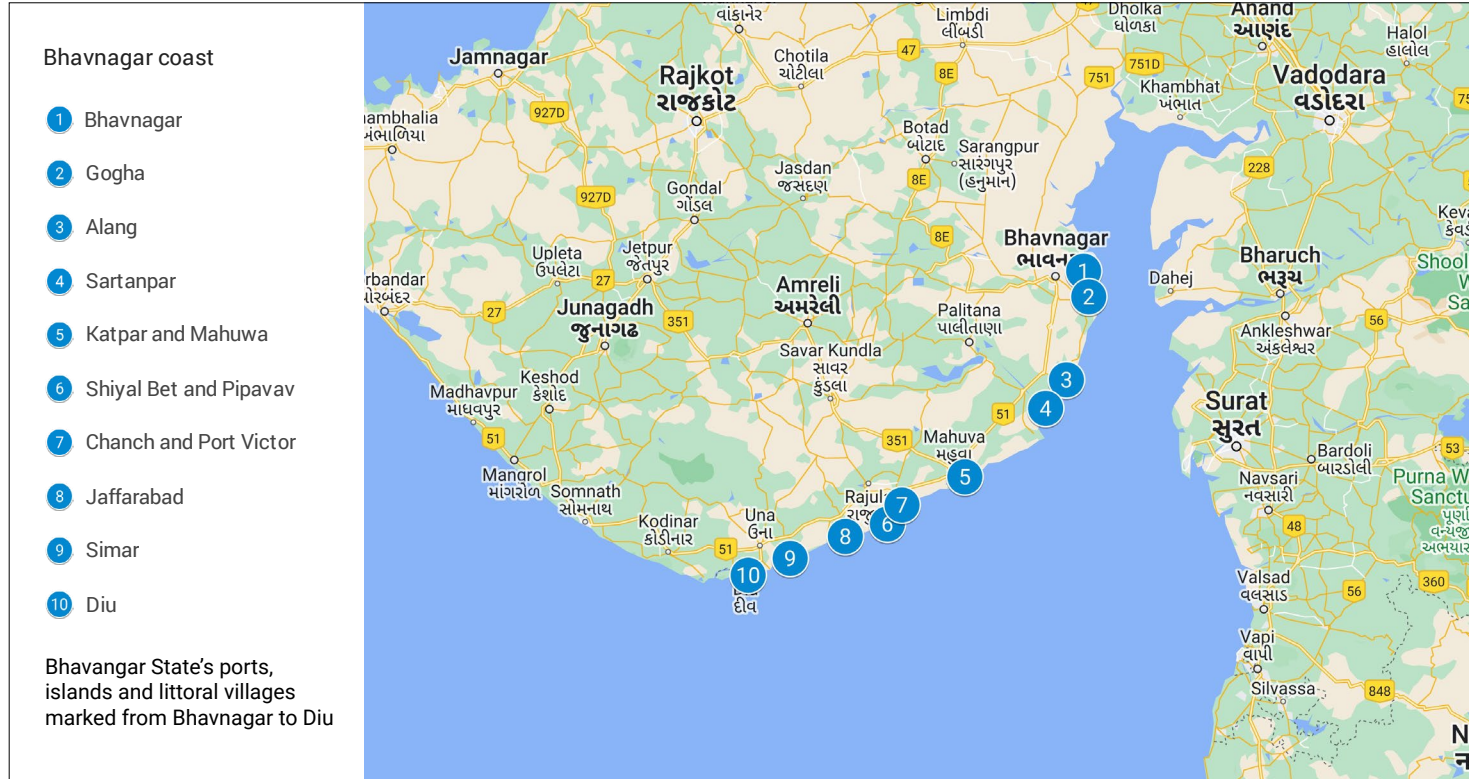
Bhavnagar coast

1 Bhavnagar

2 Gogha

3 Alang

4 Sartanpar

5 Katpar and Mahuwa

6 Shiyal Bet and Pipavav

7 Chanch and Port Victor

8 Jaffarabad

9 Simar

10 Diu

Bhavangar State's ports, islands and littoral villages marked from Bhavnagar to Diu

વાંકાનેર Limbdi લીંબડી Dholka ધોળકા Anand આણંદ Halol હાલોલ Jamnagar Chotila ચોટીલા 47 8E 751 751D Khambhat ખંભાત Vadodara વડોદરા Rajkot રાજકોટ 927D ambhalia ંભાળિયા Botad બોટાદ Sarangpur સારંગપુર (હનુમાન) Jasdan જસદણ 228 Gondal ગોંડલ 927D 8E 8E Bhavnagar ભાવન Bharuch ભરૂચ Dahej Kev કેવ Shool Sa Upleta ઉપલેટા Jetpur જેતપુર 27 Amreli અમરેલી rbandar રબંદર 27 Junagadh જુનાગઢ 351 Palitana પાલીતાણા Ankleshwar અંકલેશ્વર 56 Savar Kundla સાવર કુંડલા Keshod કેશોદ Madhavpur માધવપુર Surat સુરત 51 51 351 Mahuva મહુવા Bardoli બારડોલી 53 Purna W Sanctu Navsari નવસારી Mangrol માંગરોળ Somnath સોમનાથ Rajula Kodinar કોડીનાર Una ઉના 48 51 દીવ Valsad વલસાડ 360 56 Vapi વાપી Silvassa 848 N